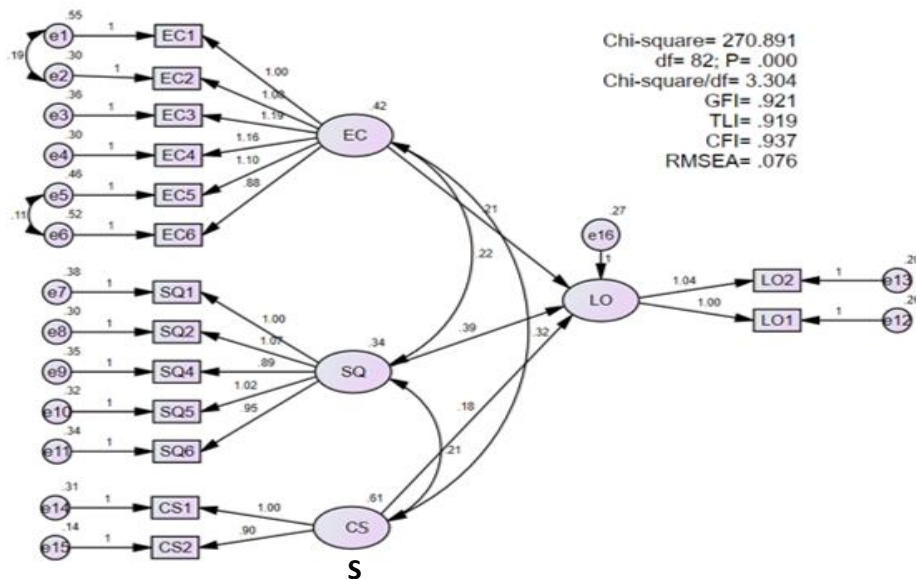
Chi-square= 270.891
df= 82; P= .000
Chi-square/df= 3.304
GFI= .921
TLI= .919
CFI= .937
RMSEA= .076

.55
e1
1
EC1
.19
.30
e2
1
EC2
.36
e3
1
EC3
.30
e4
1
EC4
.46
e5
1
EC5
.11
.52
e6
1
EC6
1.00
1.00
1.19
1.16
1.10
.88
.42
EC
.21
.22
.27
e16
1
LO
1.04
1.00
LO2
LO1
1
1
.20
e13
.20
e12
.38
e7
1
SQ1
.30
e8
1
SQ2
.35
e9
1
SQ4
.32
e10
1
SQ5
.34
e11
1
SQ6
1.00
1.07
.89
1.02
.95
.34
SQ
.39
.32
.18
.21
.31
e14
1
CS1
.14
e15
1
CS2
1.00
.90
.61
CS
S